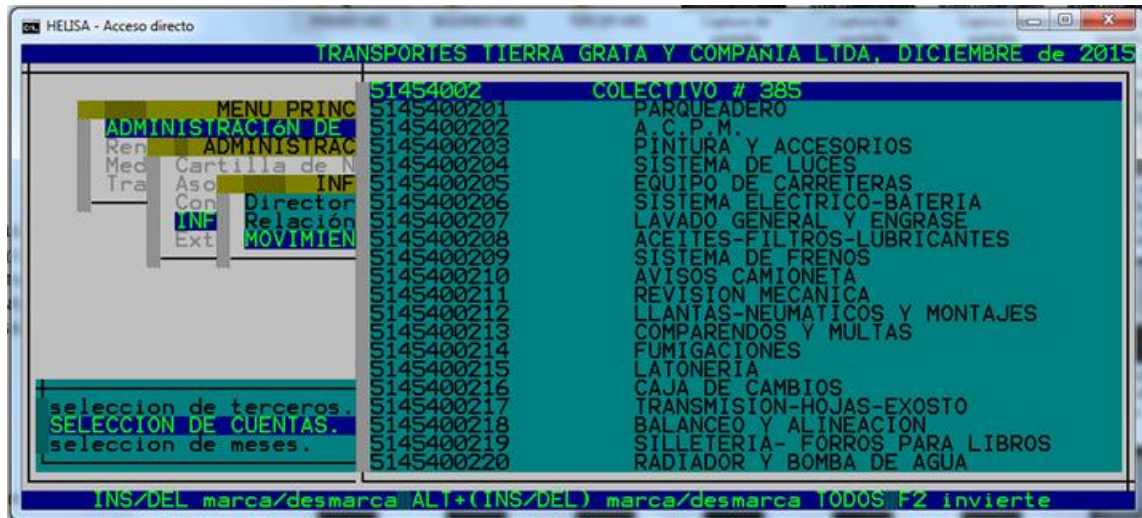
HELISA - Acceso directo

TRANSPORTES TIERRA GRATA Y COMPAÑIA LTDA, DICIEMBRE de 2015

MENU PRINC
ADMINISTRACIóN DE
Ren ADMINISTRAC
Med Cartilla de N
Tra Aso INF
Con Director
INF Relación
Ext MOVIMIEN

| | |
|---|---|
| 51454002 | COLECTIVO # 385 |
| 5145400201 | PARQUEADERO |
| 5145400202 | A.C.P.M. |
| 5145400203 | PINTURA Y ACCESORIOS |
| 5145400204 | SISTEMA DE LUCES |
| 5145400205 | EQUIPO DE CARRETERAS |
| 5145400206 | SISTEMA ELECTRICO-BATERIA |
| 5145400207 | LAVADO GENERAL Y ENGRASE |
| 5145400208 | ACEITES-FILTROS-LUBRICANTES |
| 5145400209 | SISTEMA DE FRENOS |
| 5145400210 | AVISOS CAMIONETA |
| 5145400211 | REVISION MECANICA |
| 5145400212 | LLANTAS-NEUMATICOS Y MONTAJES |
| 5145400213 | COMPARENDOS Y MULTAS |
| 5145400214 | FUMIGACIONES |
| 5145400215 | LATONERIA |
| 5145400216 | CAJA DE CAMBIOS |
| 5145400217 | TRANSMISION-HOJAS-EXOSTO |
| 5145400218 | BALANCEO Y ALINEACION |
| 5145400219 | SILLETERIA- FORROS PARA LIBROS |
| 5145400220 | RADIADOR Y BOMBA DE AGUA |

seleccion de terceros.
SELECCION DE CUENTAS.
seleccion de meses.

INS/DEL marca/desmarca ALT+(INS/DEL) marca/desmarca TODOS F2 invierte